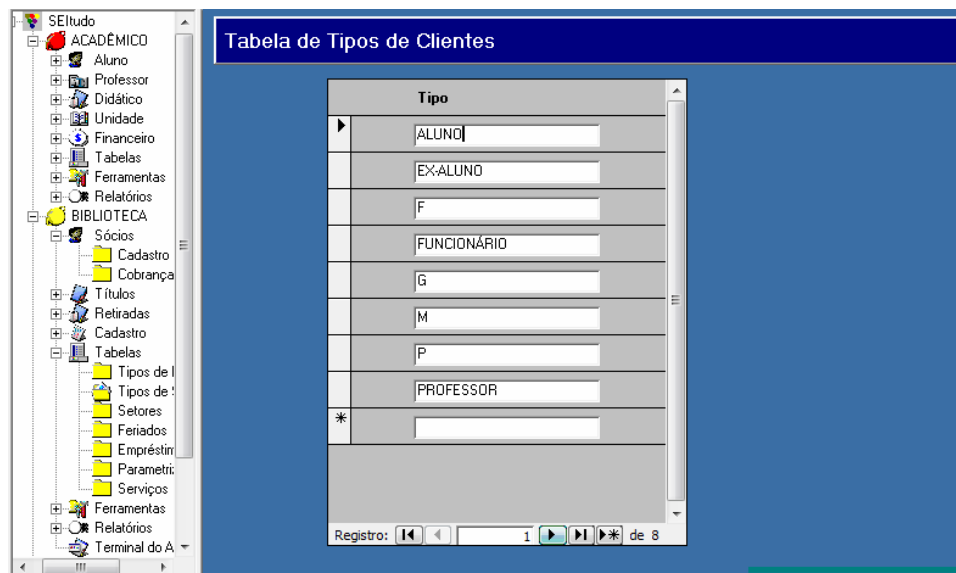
SEItudo
ACADÊMICO
Aluno
Professor
Didático
Unidade
Financeiro
Tabelas
Ferramentas
Relatórios
BIBLIOTECA
Sócios
Cadastro
Cobrança
Títulos
Retiradas
Cadastro
Tabelas
Tipos de I
Tipos de S
Setores
Feriados
Empréstim
Parametri
Serviços
Ferramentas
Relatórios
Terminal do A

Tabela de Tipos de Clientes

| Tipo |
|---|
| ALUNO |
| EX-ALUNO |
| F |
| FUNCIONÁRIO |
| G |
| M |
| P |
| PROFESSOR |
| * |

Registro: 1 de 8